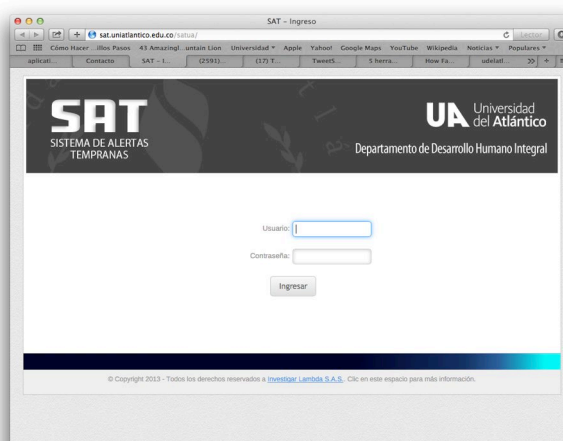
SAT – Ingreso

sat.uniatlantico.edu.co/satua/

Lector

Cómo Hacer ...illos Pasos 43 Amazingl...untain Lion Universidad ▾ Apple Yahoo! Google Maps YouTube Wikipedia Noticias ▾ Populares ▾

aplicati... Contacto SAT – I... (2591)... (17) T... TweetS... 5 herra... How Fa... udelatl... >>

SAT
SISTEMA DE ALERTAS TEMPRANAS

UA Universidad del Atlántico

Departamento de Desarrollo Humano Integral

Usuario:

Contraseña:

Ingresar

© Copyright 2013 - Todos los derechos reservados a Investigar Lambda S.A.S.. Clic en este espacio para más información.